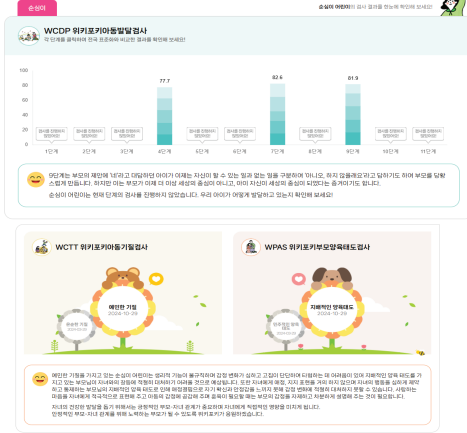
손원이

손원이 어린이의 검사 결과를 한눈에 확인해 보세요!

WCDP 위키포키아동발달검사

각 단계를 클릭하여 전국 친구들과 비교한 결과를 확인해 보세요!

100
75
50
25
0

검사를 진행하지 않았습니다
1단계

검사를 진행하지 않았습니다
2단계

검사를 진행하지 않았습니다
3단계

77.7
4단계

검사를 진행하지 않았습니다
5단계

검사를 진행하지 않았습니다
6단계

82.6
7단계

검사를 진행하지 않았습니다
8단계

81.9
9단계

검사를 진행하지 않았습니다
10단계

검사를 진행하지 않았습니다
11단계

9단계는 부모의 제안에 '네'라고 대답하던 아이가 이제는 자신이 할 수 있는 일과 없는 일을 구분하여 '아니오, 하지 않을래요'라고 답하기도 하며 부모를 당황스럽게 만듭니다. 하지만 이는 부모가 이제 더 이상 세상의 중심이 아니고, 아이 자신이 세상의 중심이 되었다는 증거이기도 합니다.

손원이 어린이는 현재 단계의 검사를 진행하지 않았습니다. 우리 아이가 어떻게 발달하고 있는지 확인해 보세요!

WCTT 위키포키아동기질검사

예민한 기질
2024-10-29

WPAS 위키포키부모양육태도검사

지배적인 양육태도
2024-10-29

예민한 기질을 가지고 있는 손원이 어린이는 섬세한 기질에 불규칙하게 감정 변화가 심하고 고집이 단단하며 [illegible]
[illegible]

지나친 관찰한 발달을 돕기 위해서는 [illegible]
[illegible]